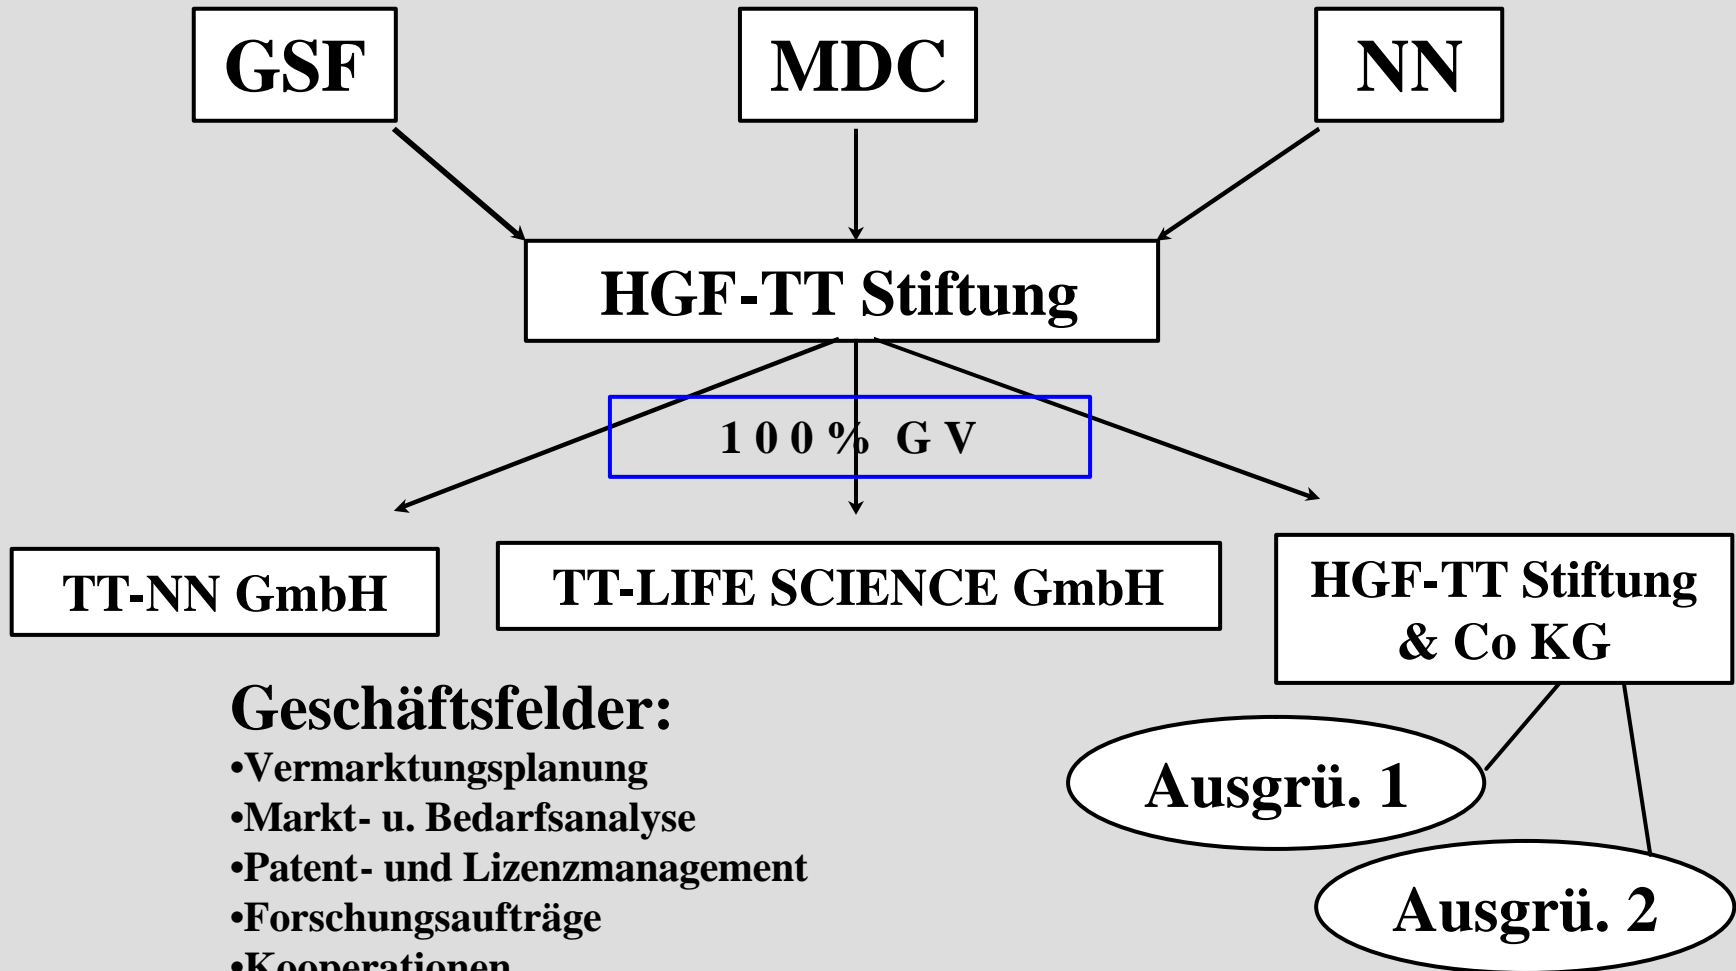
GSF

MDC

NN

HGF-TT Stiftung

100% GV

TT-NN GmbH

TT-LIFE SCIENCE GmbH

HGF-TT Stiftung & Co KG

Geschäftsfelder:
•Vermarktungsplanung
•Markt- u. Bedarfsanalyse
•Patent- und Lizenzmanagement
•Forschungsaufträge
•Kooperationen

Ausgrü. 1

Ausgrü. 2